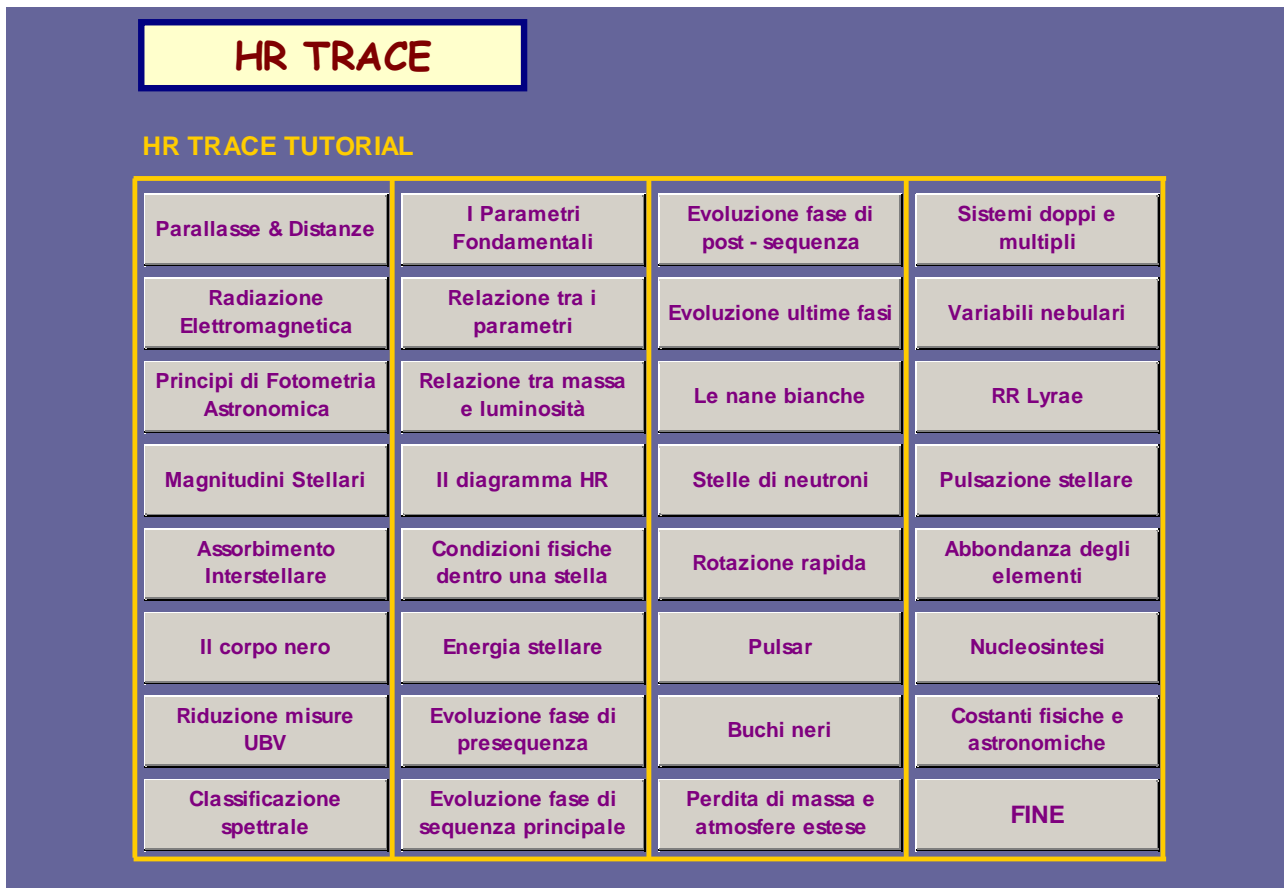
HR TRACE

HR TRACE TUTORIAL

Parallasse & Distanze

Radiazione Elettromagnetica

Principi di Fotometria Astronomica

Magnitudini Stellari

Assorbimento Interstellare

Il corpo nero

Riduzione misure UBV

Classificazione spettrale

I Parametri Fondamentali

Relazione tra i parametri

Relazione tra massa e luminosità

Il diagramma HR

Condizioni fisiche dentro una stella

Energia stellare

Evoluzione fase di presequenza

Evoluzione fase di sequenza principale

Evoluzione fase di post - sequenza

Evoluzione ultime fasi

Le nane bianche

Stelle di neutroni

Rotazione rapida

Pulsar

Buchi neri

Perdita di massa e atmosfere estese

Sistemi doppi e multipli

Variabili nebulari

RR Lyrae

Pulsazione stellare

Abbondanza degli elementi

Nucleosintesi

Costanti fisiche e astronomiche

FINE